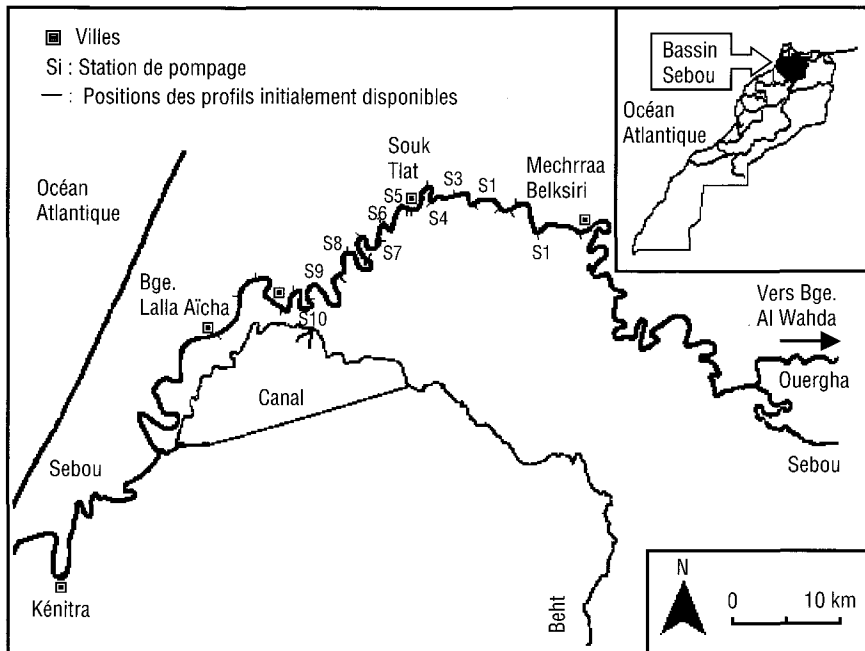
Villes
Si : Station de pompage
— : Positions des profils initialement disponibles

Bassin Sebou
Océan Atlantique

Océan Atlantique

Souk Tlat
S3
S1
Mechrraa Belksiri
S5
S4
S6
S8
S7
S1
S9
Bge. Lalla Aïcha
S10
Vers Bge. Al Wahda
Ouergha
Canal
Sebou
Sebou
Kénitra
Beht
N
0
10 km